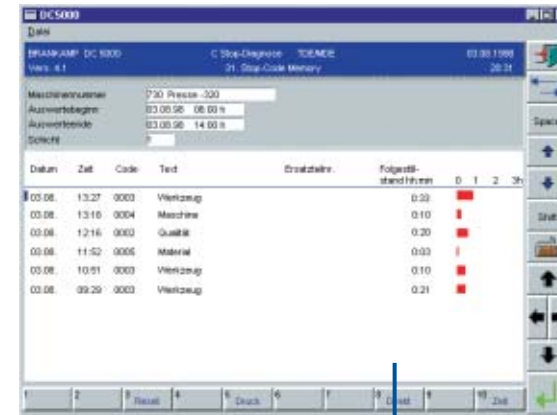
DC5000
Datei

BRANKAMP DC 5000
Vers. 6.1

C Stop-Diagnose TDE/MDE
21. Stop-Code Memory

03.03.1998
20:31

Maschinennummer 730 Presse -320
Auswertebeginn 03.08.98 08.00 h
Auswerteende 03.08.98 14.00 h
Schicht 1

| Datum | Zeit | Code | Text | Ersatzteilnr. | Folgestillstand hh:mm | 0 1 2 3h |
|---|---|---|---|---|---|---|
| 03.08. | 13:27 | 0003 | Werkzeug | | 0:33 | |
| 03.08. | 13:18 | 0004 | Maschine | | 0:10 | |
| 03.08. | 12:16 | 0002 | Qualität | | 0:20 | |
| 03.08. | 11:52 | 0005 | Material | | 0:03 | |
| 03.08. | 10:51 | 0003 | Werkzeug | | 0:10 | |
| 03.08. | 09:29 | 0003 | Werkzeug | | 0:21 | |

Speic
Shift

1 2 3 Reset 4 5 Druck 6 7 8 Direkt 9 10 Zeit